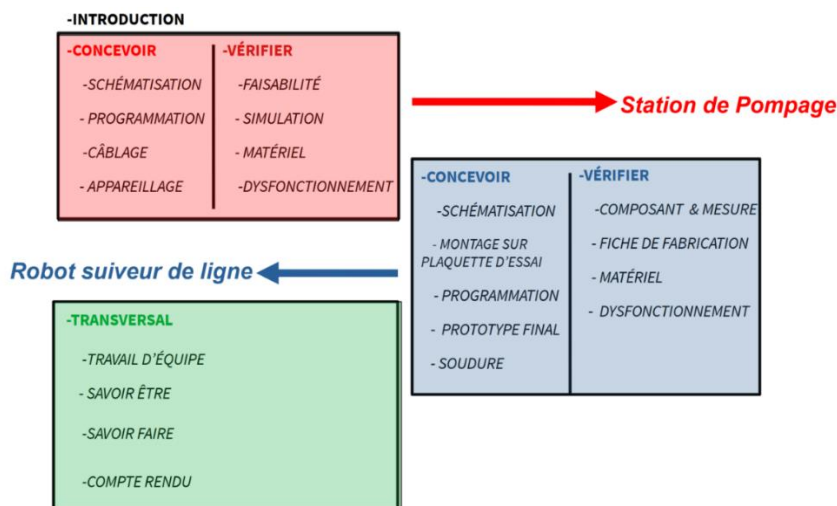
-INTRODUCTION

-CONCEVOIR

-SCHÉMATISATION

- PROGRAMMATION

-CÂBLAGE

- APPAREILLAGE

-VÉRIFIER

-FAISABILITÉ

- SIMULATION

- MATÉRIEL

-DYSFONCTIONNEMENT

Station de Pompage

-CONCEVOIR

-SCHÉMATISATION

- MONTAGE SUR PLAQUETTE D'ESSAI

- PROGRAMMATION

- PROTOTYPE FINAL

- SOUDURE

-VÉRIFIER

-COMPOSANT & MESURE

- FICHE DE FABRICATION

- MATÉRIEL

- DYSFONCTIONNEMENT

Robot suiveur de ligne

-TRANSVERSAL

-TRAVAIL D'ÉQUIPE

- SAVOIR ÊTRE

-SAVOIR FAIRE

-COMPTE RENDU